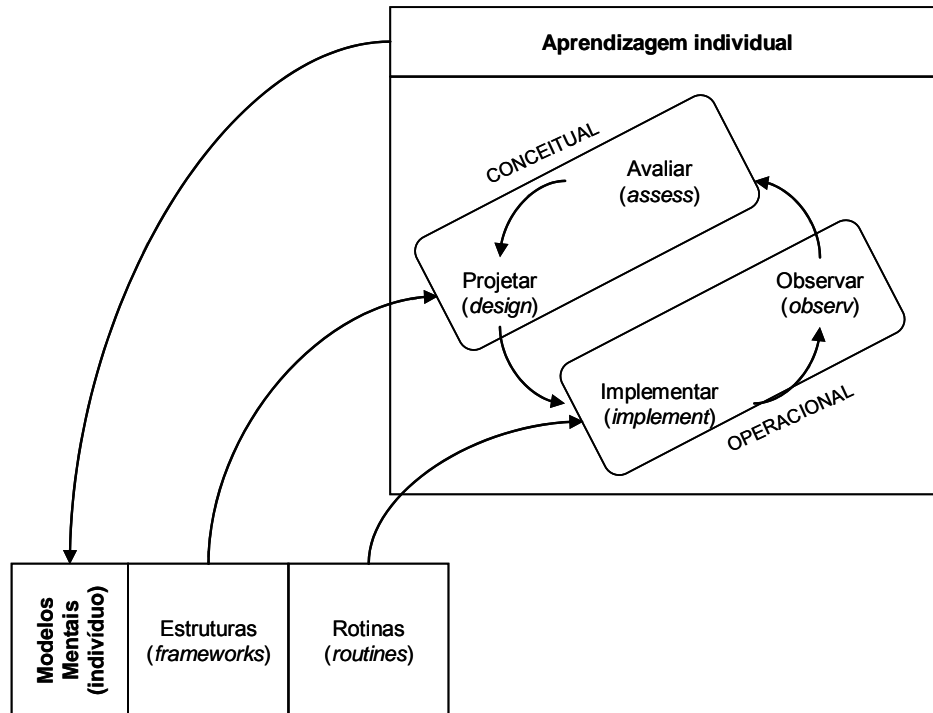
Aprendizagem individual

CONCEITUAL

Avaliar (*assess*)

Projetar (*design*)

Observar (*observ*)

Implementar (*implement*)

OPERACIONAL

Modelos Mentais (indivíduo)

Estruturas (*frameworks*)

Rotinas (*routines*)